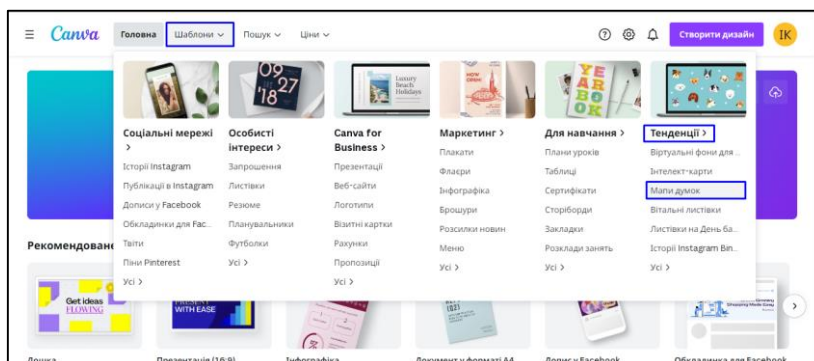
Canva Головна Шаблони Пошук Ціни Створити дизайн IK

09 '18 27

Luxury Beach Holidays

YEAR BOOK

Соціальні мережі >
Історії Instagram
Публікації в Instagram
Дописи у Facebook
Обкладинки для Fac...
Твіти
Піни Pinterest
Усі >

Особисті інтереси >
Запрошення
Листівки
Резюме
Планувальники
Футболки
Усі >

Canva for Business >
Презентації
Веб-сайти
Логотипи
Візитні картки
Рахунки
Пропозиції
Усі >

Маркетинг >
Плакати
Флаєри
Інфографіка
Брошури
Розсилки новин
Меню
Усі >

Для навчання >
Плани уроків
Таблиці
Сертифікати
Сториборди
Закладки
Розклади занять
Усі >

Тенденції >
Віртуальні фони для ...
Інтелект-карти
Мапи думок
Вітальні листівки
Листівки на День ба...
Історії Instagram Bin...
Усі >

Рекомендован

Get ideas FLOWING

WITH EASE

Дошка Презентація (16:9) Інфографіка Документ у форматі A4 Допис у Facebook Обкладинка для Facebook